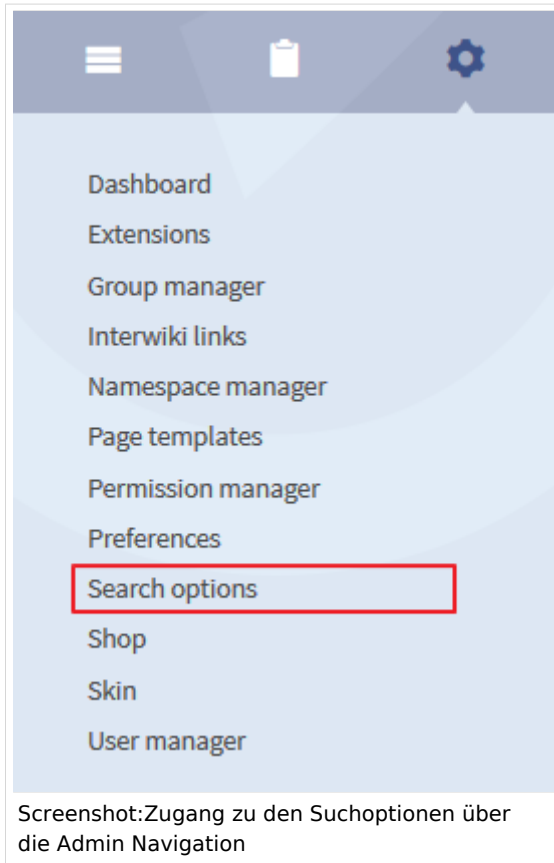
Dashboard
Extensions
Group manager
Interwiki links
Namespace manager
Page templates
Permission manager
Preferences
Search options
Shop
Skin
User manager

Screenshot:Zugang zu den Suchoptionen über die Admin Navigation